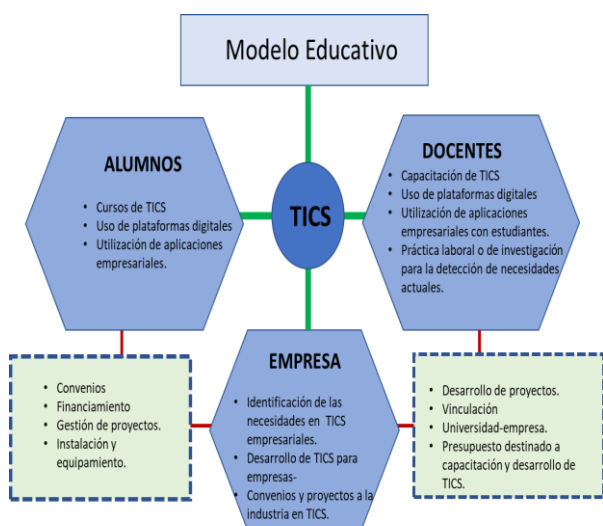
Modelo Educativo

ALUMNOS

- Cursos de TICS
- Uso de plataformas digitales
- Utilización de aplicaciones empresariales.

TICS

DOCENTES

- Capacitación de TICS
- Uso de plataformas digitales
- Utilización de aplicaciones empresariales con estudiantes.
- Práctica laboral o de investigación para la detección de necesidades actuales.

- Convenios
- Financiamiento
- Gestión de proyectos.
- Instalación y equipamiento.

EMPRESA

- Identificación de las necesidades en TICS empresariales.
- Desarrollo de TICS para empresas-
- Convenios y proyectos a la industria en TICS.

- Desarrollo de proyectos.
- Vinculación
- Universidad-empresa.
- Presupuesto destinado a capacitación y desarrollo de TICS.